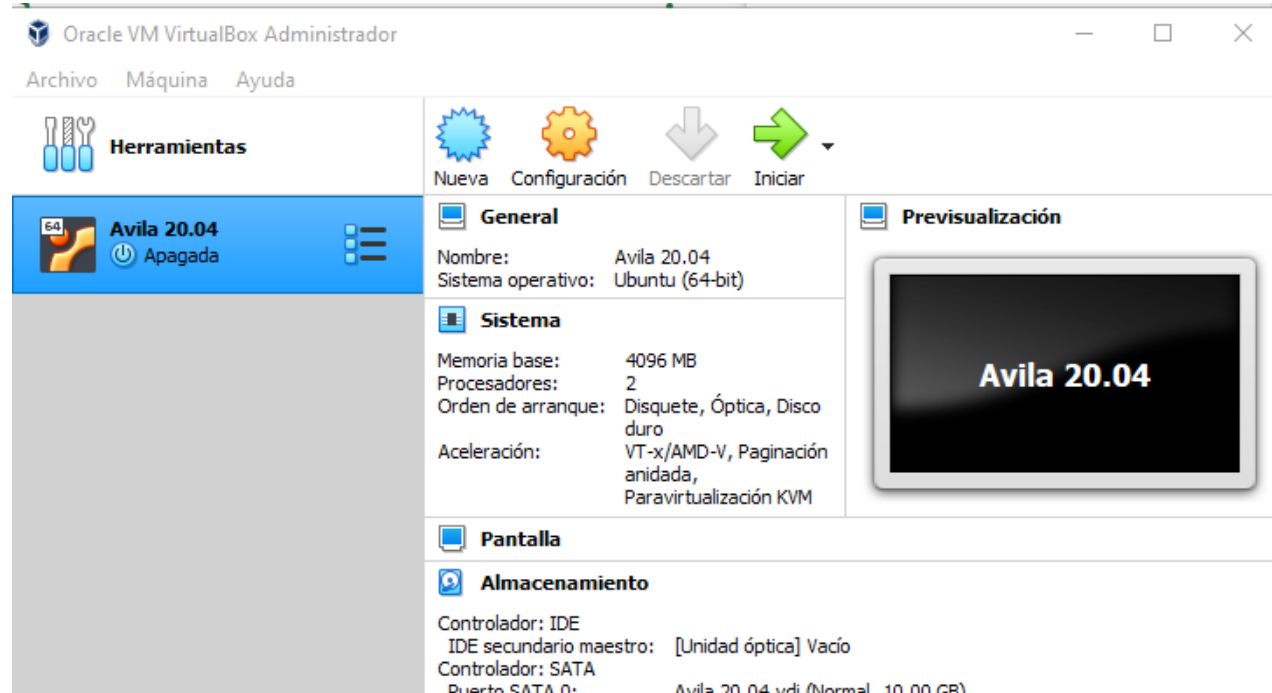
Oracle VM VirtualBox Administrador

Archivo Máquina Ayuda

Herramientas

Nueva Configuración Descartar Iniciar

Avila 20.04
Apagada

General

Nombre: Avila 20.04
Sistema operativo: Ubuntu (64-bit)

Sistema

Memoria base: 4096 MB
Procesadores: 2
Orden de arranque: Disquete, Óptica, Disco duro
Aceleración: VT-x/AMD-V, Paginación anidada, Paravirtualización KVM

Previsualización

Avila 20.04

Pantalla

Almacenamiento

Controlador: IDE
IDE secundario maestro: [Unidad óptica] Vacío
Controlador: SATA
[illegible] Avila 20.04.vdi (Normal, 10,00 GB)